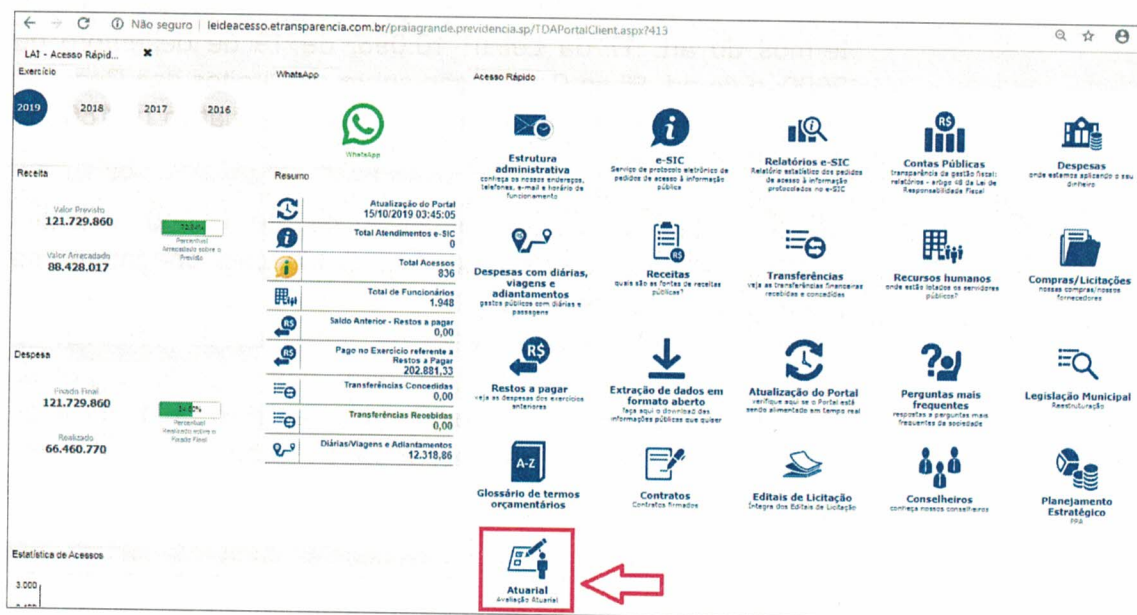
Não seguro | leideacesso.etransparencia.com.br/praiagrande.previdencia.sp/TDAPortalClient.aspx?413

LAI - Acesso Rápid...

Exercício

2019 2018 2017 2016

WhatsApp

WhatsApp

Acesso Rápido

Receita

Valor Previsto
121.729.860

72,64%
Percentual Arrecadado sobre o Previsto

Valor Arrecadado
88.428.017

Despesa

Fixado Final
121.729.860

54,60%
Percentual Realizado sobre o Fixado Final

Realizado
66.460.770

Estatística de Acessos

3.000

Resumo

Atualização do Portal
15/10/2019 03:45:05

Total Atendimentos e-SIC
0

Total Acessos
836

Total de Funcionários
1.948

Saldo Anterior - Restos a pagar
0,00

Pago no Exercício referente a Restos a Pagar
202.881,33

Transferências Concedidas
0,00

Transferências Recebidas
0,00

Diárias/Viagens e Adiantamentos
12.318,86

Estrutura administrativa
conheça os nossos endereços, telefones, e-mail e horário de funcionamento

e-SIC
Serviço de protocolo eletrônico de pedidos de acesso à informação pública

Relatórios e-SIC
Relatório estatístico dos pedidos de acesso à informação protocolados no e-SIC

Contas Públicas
transparência da gestão fiscal: relatórios - artigo 48 da Lei de Responsabilidade Fiscal

Despesas
onde estamos aplicando o seu dinheiro

Despesas com diárias, viagens e adiantamentos
gastos públicos com diárias e passagens

Receitas
quais são as fontes de receitas públicas?

Transferências
veja as transferências financeiras recebidas e concedidas

Recursos humanos
onde estão lotados os servidores públicos?

Compras/Licitações
nossas compras/nossos fornecedores

Restos a pagar
veja as despesas dos exercícios anteriores

Extração de dados em formato aberto
faça aqui o download das informações públicas que quiser

Atualização do Portal
verifique aqui se o Portal está sendo alimentado em tempo real

Perguntas mais frequentes
respostas a perguntas mais frequentes da sociedade

Legislação Municipal
Reestruturação

Glossário de termos orçamentários

Contratos
Contratos firmados

Editais de Licitação
Íntegra dos Editais de Licitação

Conselheiros
conheça nossos conselheiros

Planejamento Estratégico
PPA

Atuarial
Avaliação Atuarial